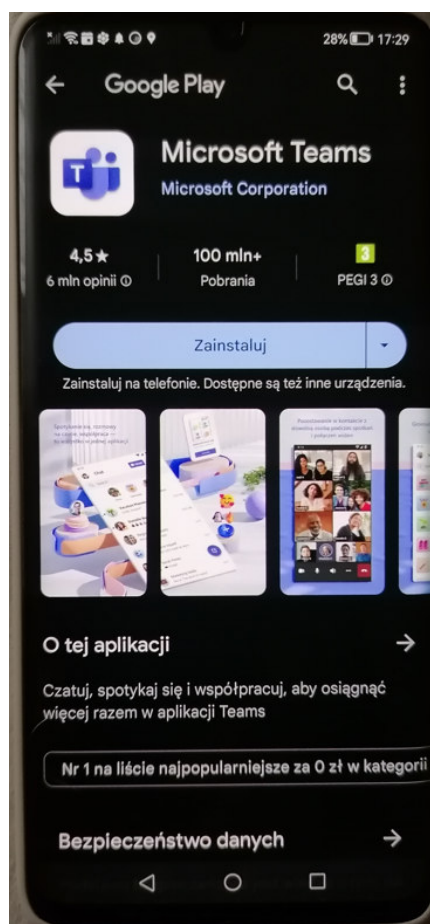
28% 17:29

Google Play

Microsoft Teams
Microsoft Corporation

4,5★
6 mln opinii ⓘ

100 mln+
Pobrania

3
PEGI 3 ⓘ

Zainstaluj

Zainstaluj na telefonie. Dostępne są też inne urządzenia.

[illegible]

O tej aplikacji →

Czatuj, spotykaj się i współpracuj, aby osiągnąć więcej razem w aplikacji Teams

Nr 1 na liście najpopularniejsze za 0 zł w kategorii

Bezpieczeństwo danych →